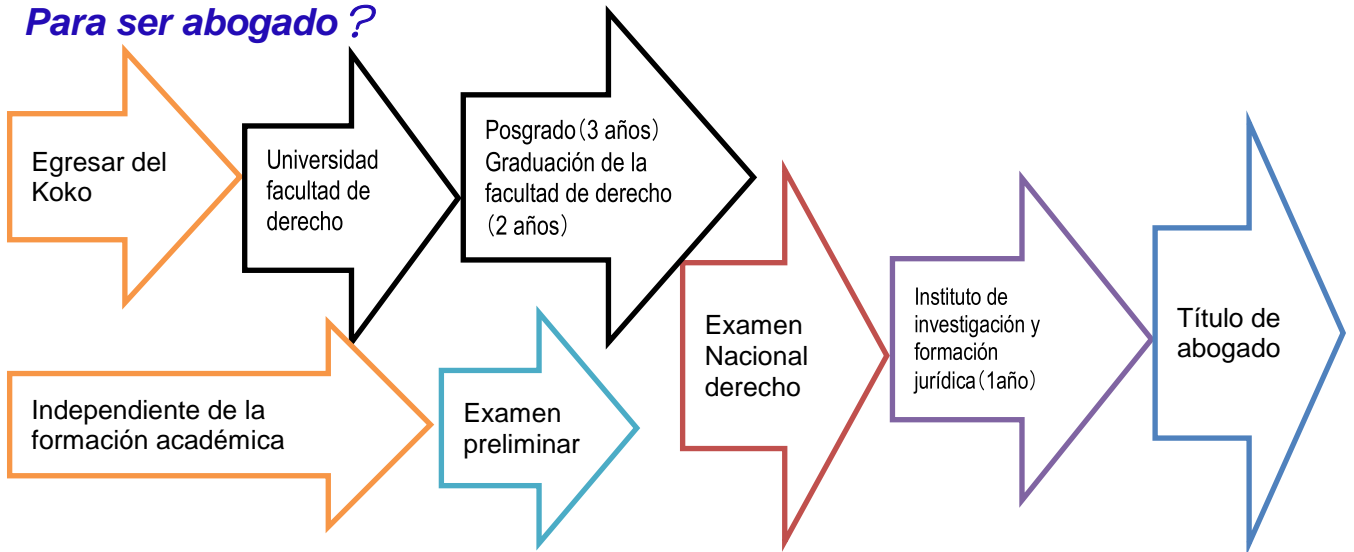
Para ser abogado？

Egresar del Koko

Universidad facultad de derecho

Posgrado（3 años）
Graduación de la facultad de derecho （2 años）

Independiente de la formación académica

Examen preliminar

Examen Nacional derecho

Instituto de investigación y formación jurídica（1año）

Título de abogado